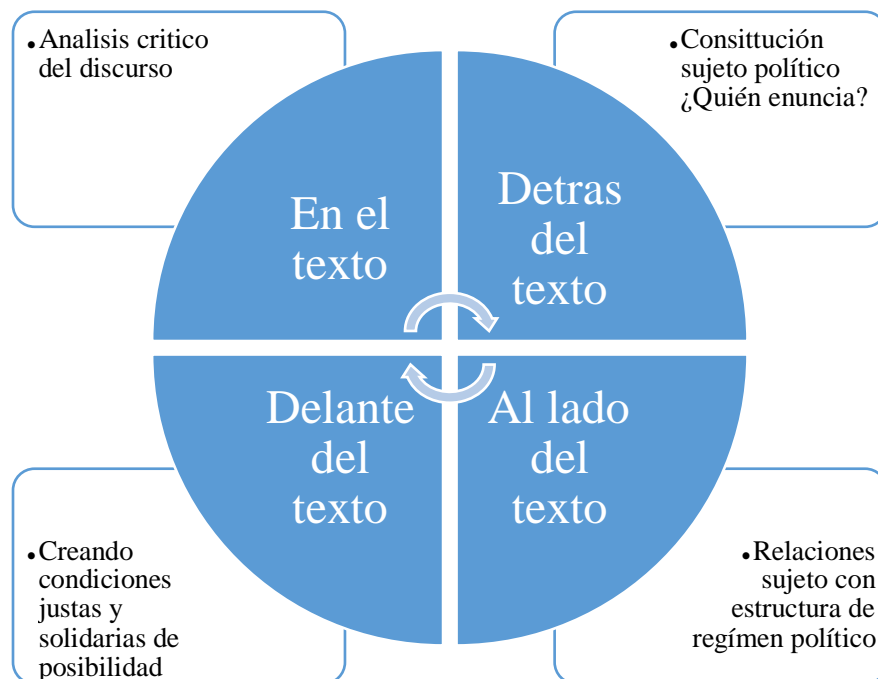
• Analisis critico del discurso

• Consittución sujeto político ¿Quién enuncia?

En el texto

Detras del texto

Delante del texto

Al lado del texto

• Creando condiciones justas y solidarias de posibilidad

• Relaciones sujeto con estructura de regímen político